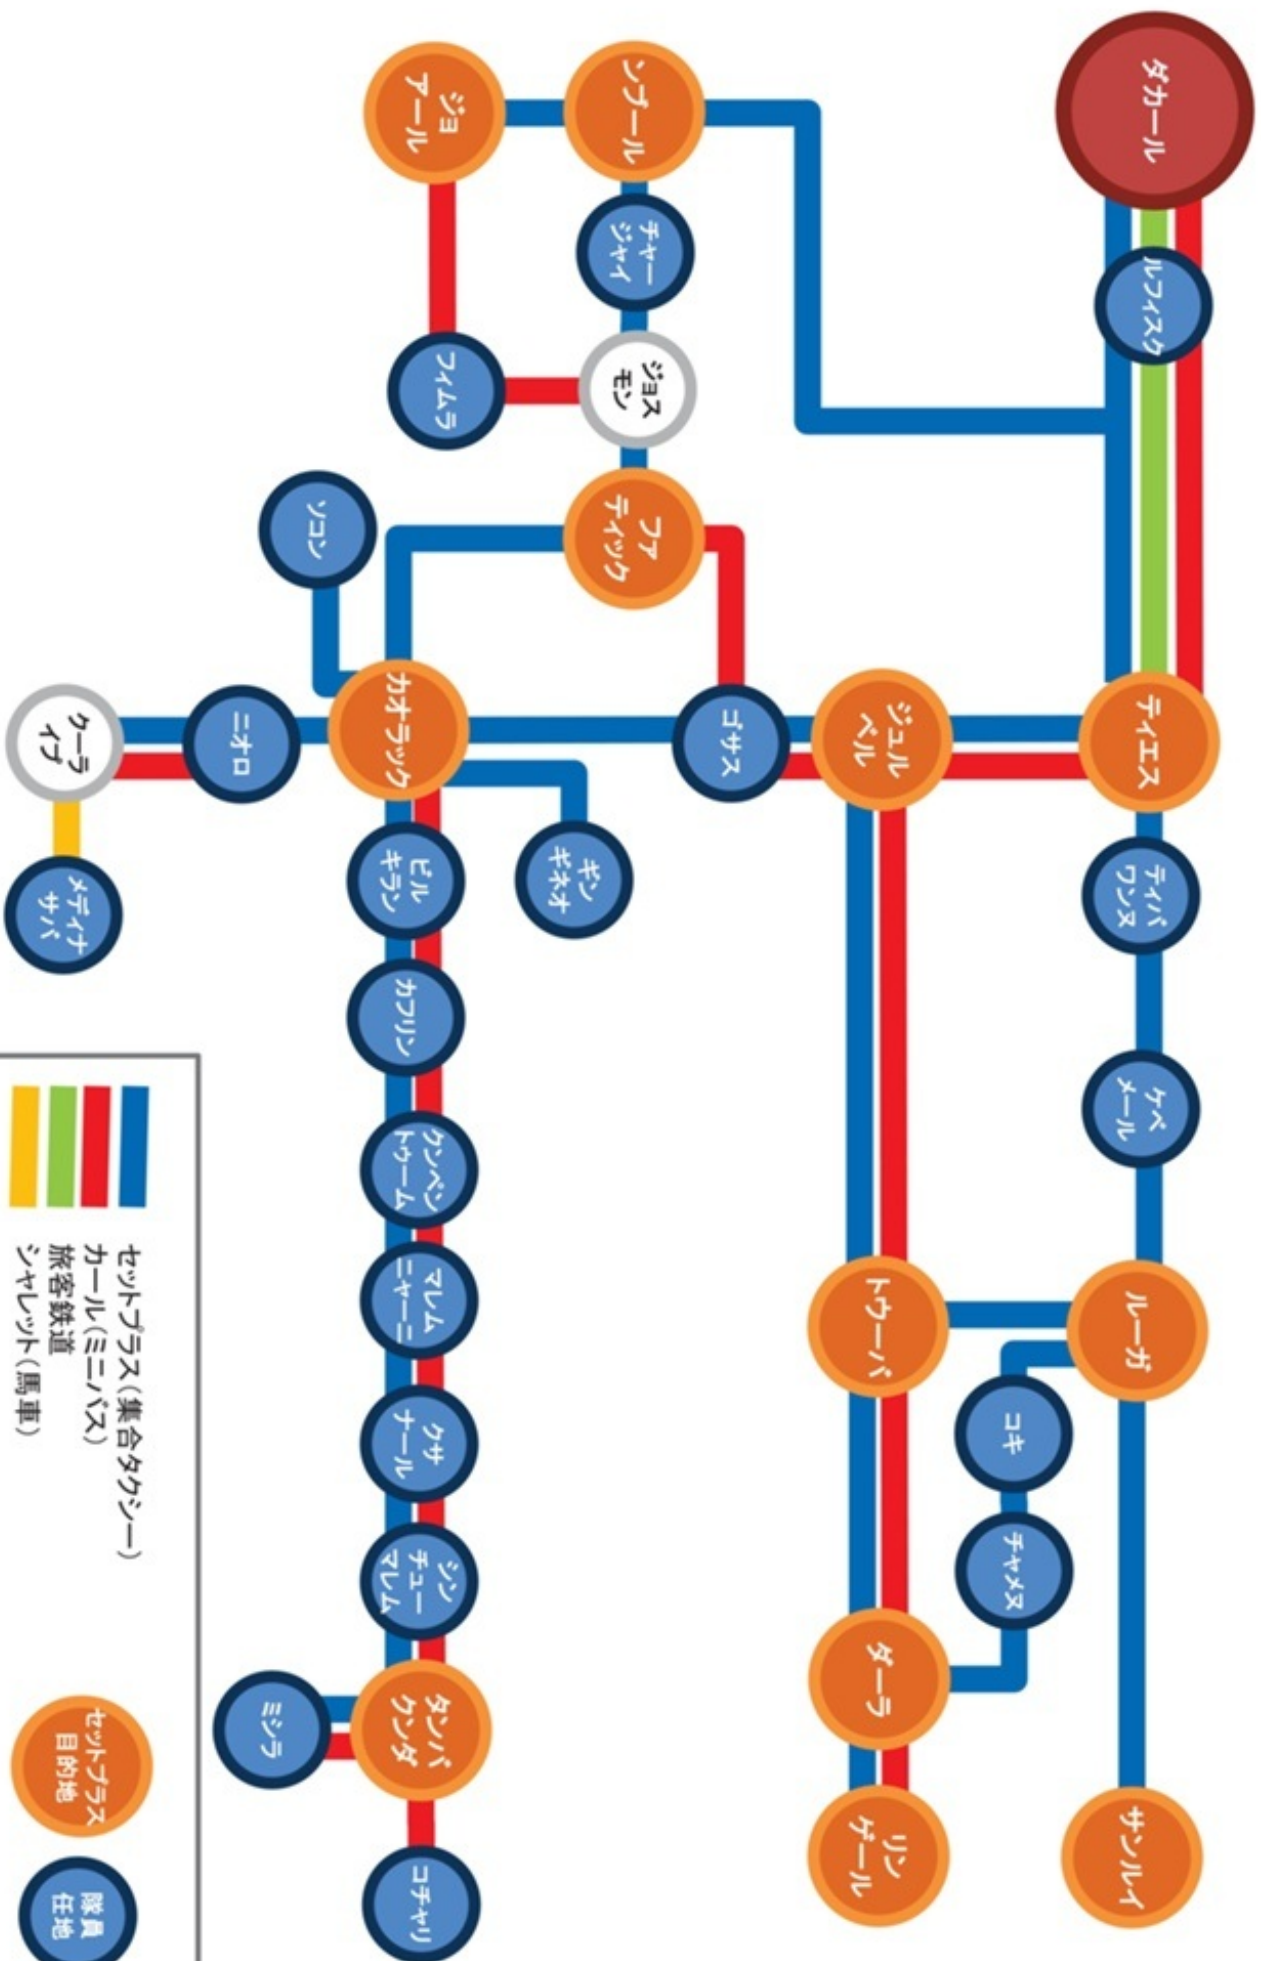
ダカール
ルフィスク
ティエス
ティバワンス
ケベメール
ルーガ
サンルイ
シンプール
ジョアール
チャージャイ
ジョスモン
フィムラ
ファティック
ソコン
ジュルベル
トゥーバ
コキ
チャメス
ダーラ
リンゲール
ゴサス
カオラック
ニオロ
ケーラィブ
メディナサバ
ギンギネオ
ビルキラン
カフリン
クンペントゥーム
マレムニャーニ
クサナール
シンチューマレム
タンバクンダ
ミシラ
コチャリ
セットプラス(集合タクシー)
カール(ミニバス)
旅客鉄道
シャレット(馬車)
セットプラス目的地
隊員任地